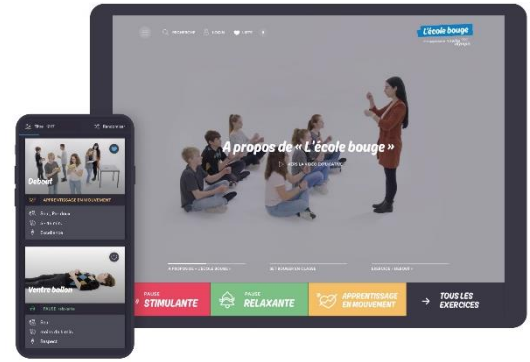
L'école bouge

RECHERCHE LOGIN LISTE

A propos de « L'école bouge »

VOIR LA VIDÉO EXPLICATIVE

A PROPOS DE « L'ÉCOLE BOUGE »

PAUSE STIMULANTE

PAUSE RELAXANTE

APPRENTISSAGE EN MOUVEMENT

TOUS LES EXERCICES

Debout

APPRENTISSAGE EN MOUVEMENT

Ventre ballon

PAUSE relaxante